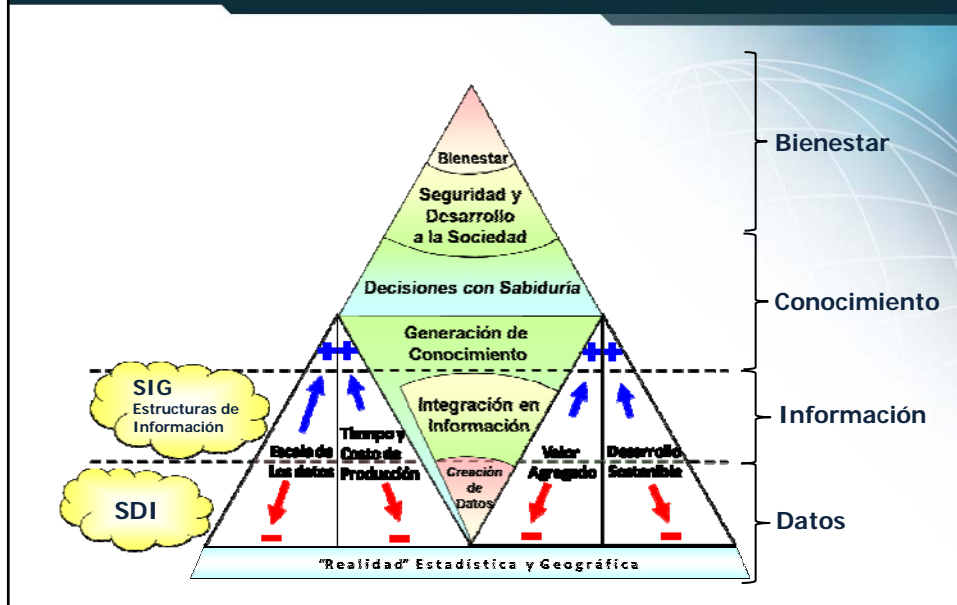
Bienestar

Seguridad y Desarrollo a la Sociedad

Decisiones con Sabiduría

Generación de Conocimiento

Integración en Información

Creación de Datos

SIG
Estructuras de Información

SDI

Escala de Los datos

Tiempo y Costo de Producción

Valor Agregado

Desarrollo Sostenible

"Realidad" Estadística y Geográfica

Bienestar

Conocimiento

Información

Datos